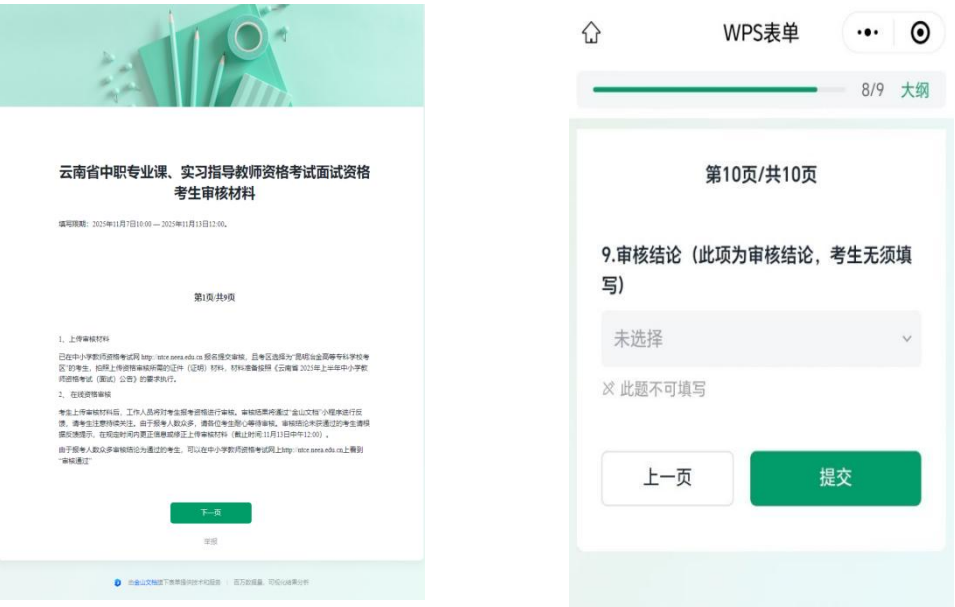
云南省中职专业课、实习指导教师资格考试面试资格考生审核材料

填写期限：2025年11月7日10:00 — 2025年11月13日12:00。

第1页/共9页

1、上传审核材料

已在中小学教师资格考试网 http://ntce.neea.edu.cn 报名提交审核，且考区选择为"昆明冶金高等专科学校考区"的考生，按照上传资格审核所需的证件（证明）材料，材料准备按照《云南省 2025年上半年中小学教师资格考试（面试）公告》的要求执行。

2、在线资格审核

考生上传审核材料后，工作人员将对考生报考资格进行审核。审核结果将通过"金山文档"小程序进行反馈，请考生注意持续关注。由于报考人数众多，请各位考生耐心等待审核。审核结论未获通过的考生请根据反馈提示，在规定时间内更正信息或修正上传审核材料（截止时间:11月13日中午12:00）。

由于报考人数众多审核结论为通过的考生，可以在中小学教师资格考试网上http://ntce.neea.edu.cn上看到"审核通过"

下一页

举报

由金山文档提供技术和服务 | 百万数据量，可视化结果分析

WPS表单

8/9 大纲

第10页/共10页

9.审核结论（此项为审核结论，考生无须填写）

未选择

此题不可填写

上一页

提交